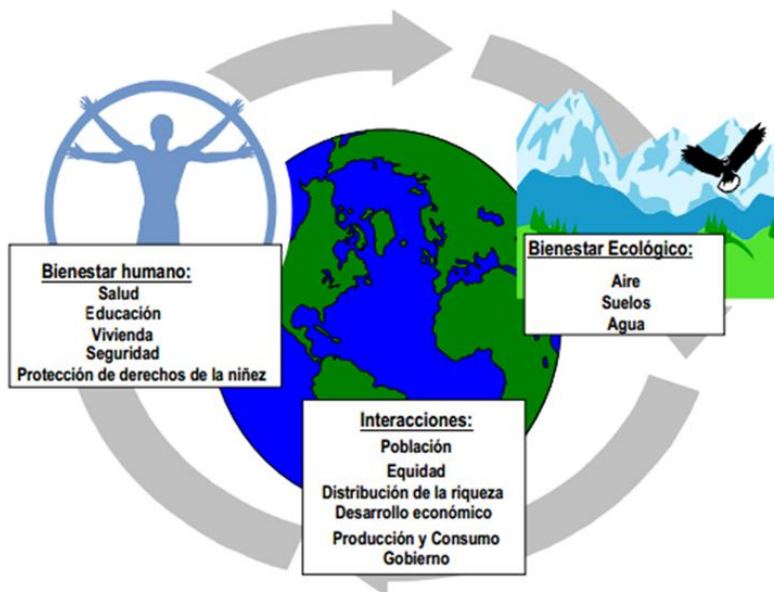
Bienestar humano:
Salud
Educación
Vivienda
Seguridad
Protección de derechos de la niñez

Bienestar Ecológico:
Aire
Suelos
Agua

Interacciones:
Población
Equidad
Distribución de la riqueza
Desarrollo económico
Producción y Consumo
Gobierno